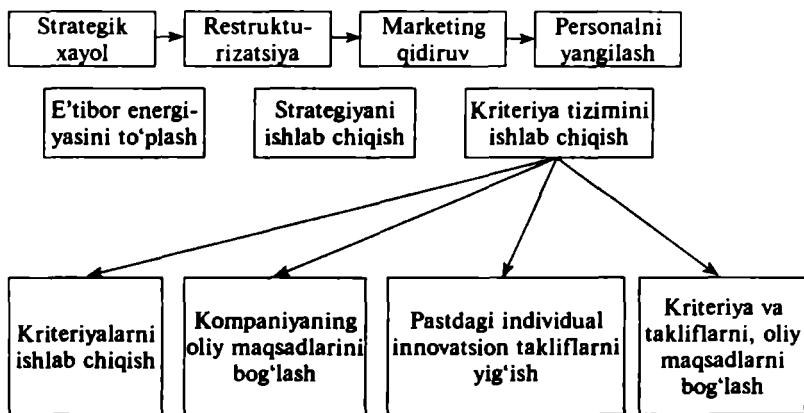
Strategik xayol

Restrukturizatsiya

Marketing qidiruv

Personalni yangilash

E'tibor energiyasini to'plash

Strategiyani ishlab chiqish

Kriteriya tizimini ishlab chiqish

Kriteriyalarni ishlab chiqish

Kompaniyaning oliy maqsadlarini bog'lash

Pastdagi individual innovatsion takliflarni yig'ish

Kriteriya va takliflarni, oliy maqsadlarni bog'lash